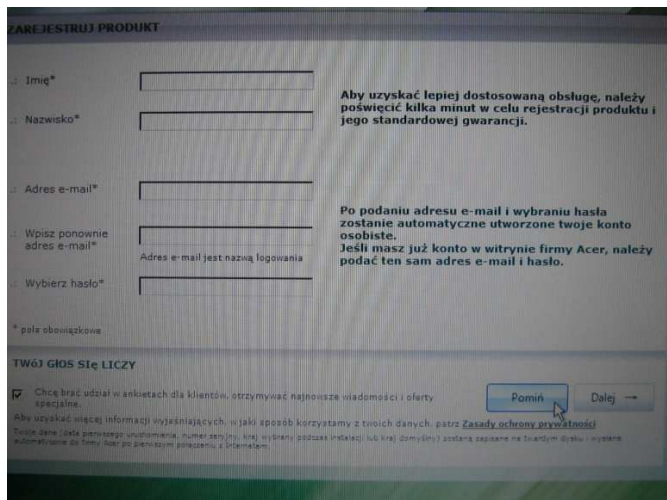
ZAREJESTRUJ PRODUKT

Imię*

Nazwisko*

Aby uzyskać lepiej dostosowaną obsługę, należy poświęcić kilka minut w celu rejestracji produktu i jego standardowej gwarancji.

Adres e-mail*

Wpisz ponownie adres e-mail*

Adres e-mail jest nazwą logowania

Wybierz hasło*

Po podaniu adresu e-mail i wybraniu hasła zostanie automatyczne utworzone twoje konto osobiste.
Jeśli masz już konto w witrynie firmy Acer, należy podać ten sam adres e-mail i hasło.

* pola obowiązkowe

TWÓJ GŁOS SIę LICZY

Chcę brać udział w ankietach dla klientów, otrzymywać najnowsze wiadomości i oferty specjalne.

Pomiń

Dalej →

Aby uzyskać więcej informacji wyjaśniających, w jaki sposób korzystamy z twoich danych, patrz Zasady ochrony prywatności

Twoje dane (data pierwszego uruchomienia, numer seryjny, kraj wybrany podczas instalacji lub kraj domyślny) zostaną zapisane na twardym dysku i wysłane automatycznie do firmy Acer po pierwszym połączeniu z Internetem.